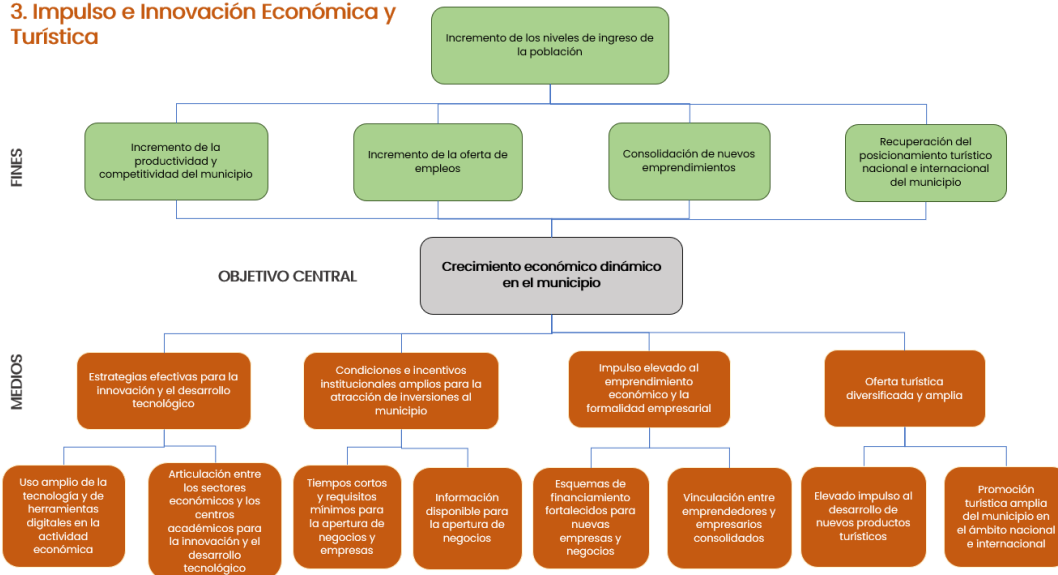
3. Impulso e Innovación Económica y Turística

Incremento de los niveles de ingreso de la población

FINES

Incremento de la productividad y competitividad del municipio

Incremento de la oferta de empleos

Consolidación de nuevos emprendimientos

Recuperación del posicionamiento turístico nacional e internacional del municipio

OBJETIVO CENTRAL

Crecimiento económico dinámico en el municipio

MEDIOS

Estrategias efectivas para la innovación y el desarrollo tecnológico

Condiciones e incentivos institucionales amplios para la atracción de inversiones al municipio

Impulso elevado al emprendimiento económico y la formalidad empresarial

Oferta turística diversificada y amplia

Uso amplio de la tecnología y de herramientas digitales en la actividad económica

Articulación entre los sectores económicos y los centros académicos para la innovación y el desarrollo tecnológico

Tiempos cortos y requisitos mínimos para la apertura de negocios y empresas

Información disponible para la apertura de negocios

Esquemas de financiamiento fortalecidos para nuevas empresas y negocios

Vinculación entre emprendedores y empresarios consolidados

Elevado impulso al desarrollo de nuevos productos turísticos

Promoción turística amplia del municipio en el ámbito nacional e internacional